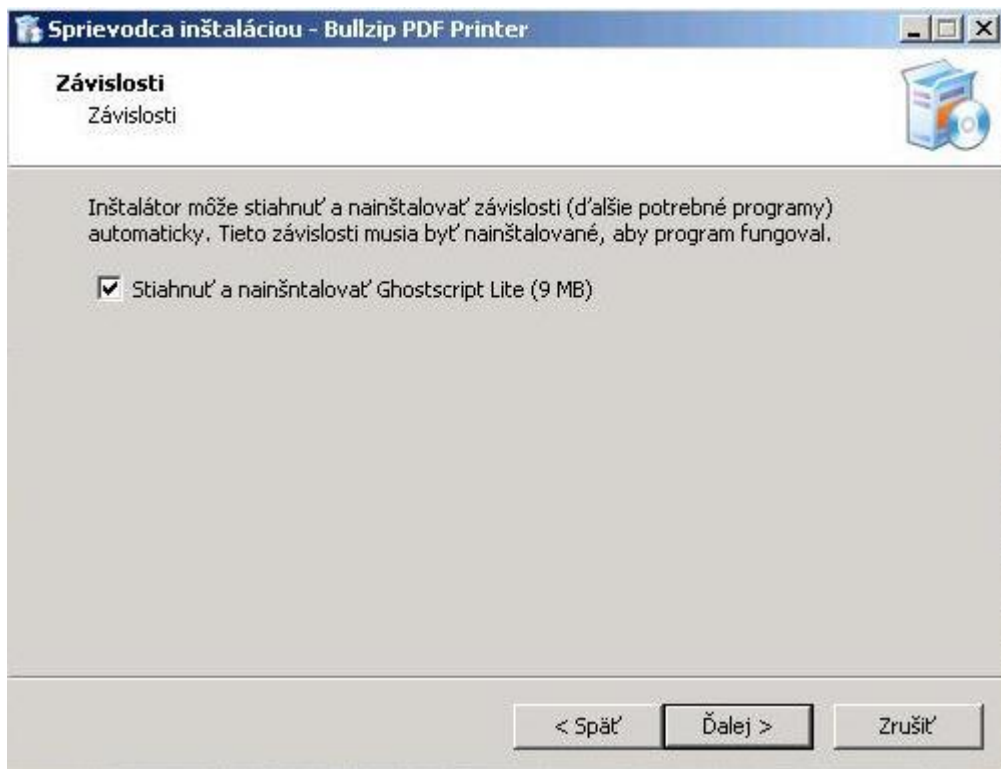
Sprievodca inštaláciou - Bullzip PDF Printer

Závislosti
Závislosti

Inštalátor môže stiahnuť a nainštalovať závislosti (ďalšie potrebné programy) automaticky. Tieto závislosti musia byť nainštalované, aby program fungoval.

Stiahnuť a nainšntalovať Ghostscript Lite (9 MB)

< Späť
Ďalej >
Zrušiť